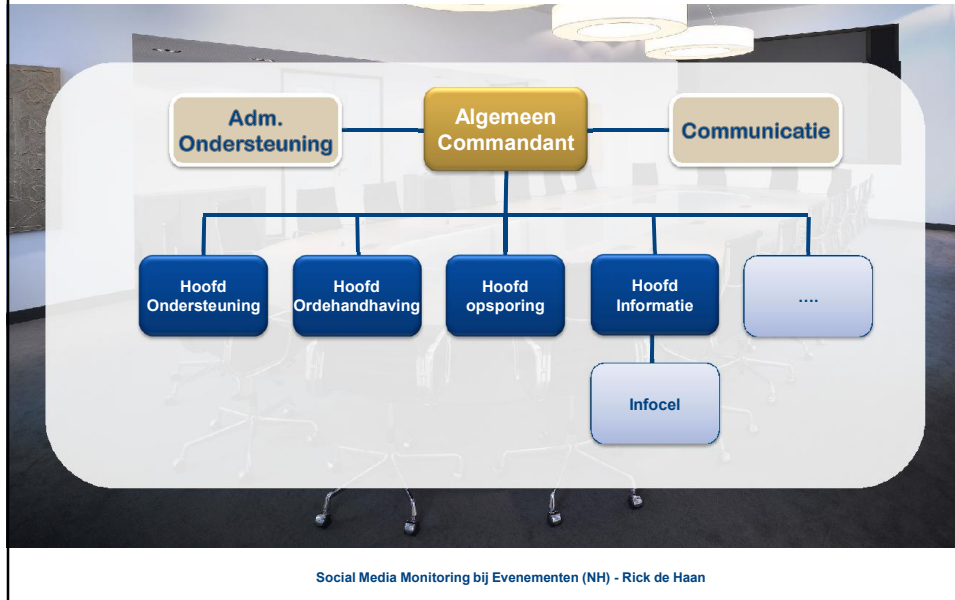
Adm. Ondersteuning

Algemeen Commandant

Communicatie

Hoofd Ondersteuning

Hoofd Ordehandhaving

Hoofd opsporing

Hoofd Informatie

....

Infocel

Social Media Monitoring bij Evenementen (NH) - Rick de Haan